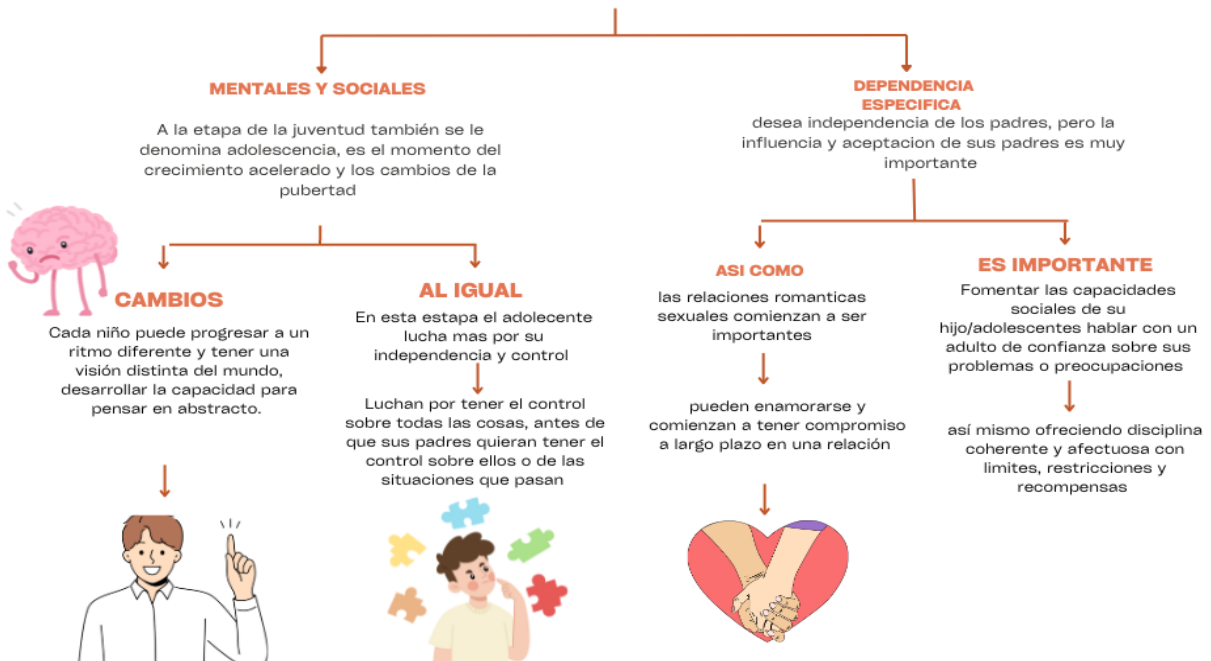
MENTALES Y SOCIALES

A la etapa de la juventud también se le denomina adolescencia, es el momento del crecimiento acelerado y los cambios de la pubertad

CAMBIOS

Cada niño puede progresar a un ritmo diferente y tener una visión distinta del mundo, desarrollar la capacidad para pensar en abstracto.

AL IGUAL

En esta estapa el adolecente lucha mas por su independencia y control

Luchan por tener el control sobre todas las cosas, antes de que sus padres quieran tener el control sobre ellos o de las situaciones que pasan

DEPENDENCIA ESPECIFICA

desea independencia de los padres, pero la influencia y aceptacion de sus padres es muy importante

ASI COMO

las relaciones romanticas sexuales comienzan a ser importantes

pueden enamorarse y comienzan a tener compromiso a largo plazo en una relación

ES IMPORTANTE

Fomentar las capacidades sociales de su hijo/adolescentes hablar con un adulto de confianza sobre sus problemas o preocupaciones

así mismo ofreciendo disciplina coherente y afectuosa con limites, restricciones y recompensas